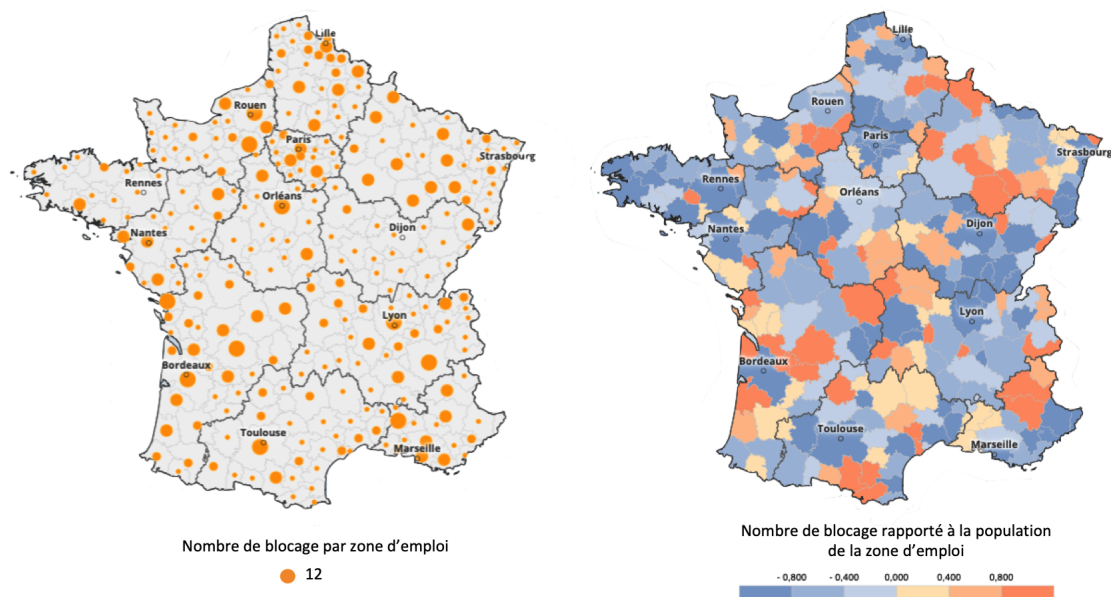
Lille
Rouen
Paris
Strasbourg
Rennes
Orléans
Nantes
Dijon
Lyon
Bordeaux
Toulouse
Marseille

Nombre de blocage par zone d'emploi

12

Lille
Rouen
Paris
Strasbourg
Rennes
Orléans
Nantes
Dijon
Lyon
Bordeaux
Toulouse
Marseille

Nombre de blocage rapporté à la population de la zone d'emploi

- 0,800 - 0,400 0,000 0,400 0,800